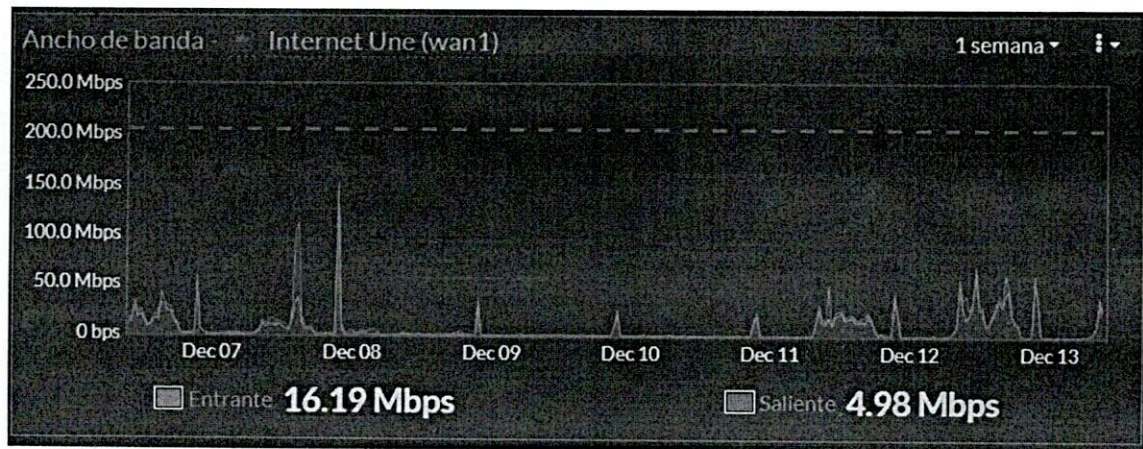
Ancho de banda - Internet Une (wan1)

1 semana ▾

250.0 Mbps
200.0 Mbps
150.0 Mbps
100.0 Mbps
50.0 Mbps
0 bps

Dec 07 Dec 08 Dec 09 Dec 10 Dec 11 Dec 12 Dec 13

Entrante 16.19 Mbps

Saliente 4.98 Mbps